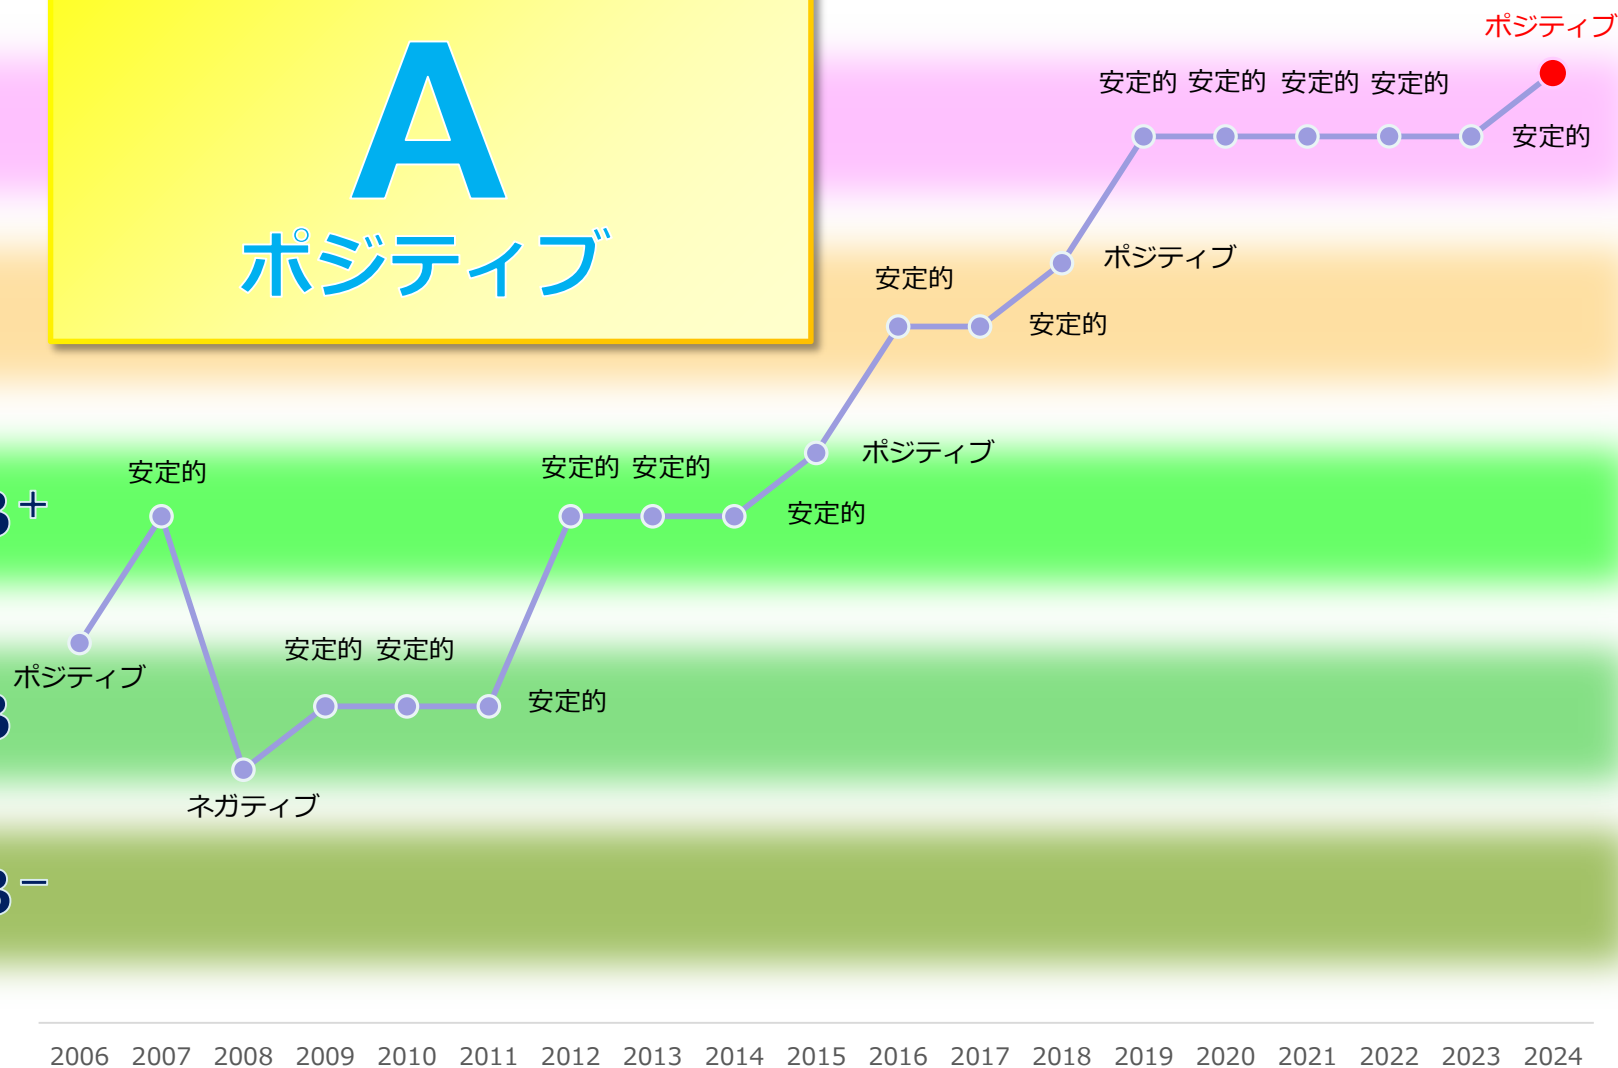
A
ポジティブ

ポジティブ
安定的 安定的 安定的 安定的
安定的
ポジティブ
安定的
安定的
ポジティブ
安定的 安定的
安定的
安定的
B+
ポジティブ
安定的 安定的
安定的
B
ネガティブ
B−

2006 2007 2008 2009 2010 2011 2012 2013 2014 2015 2016 2017 2018 2019 2020 2021 2022 2023 2024